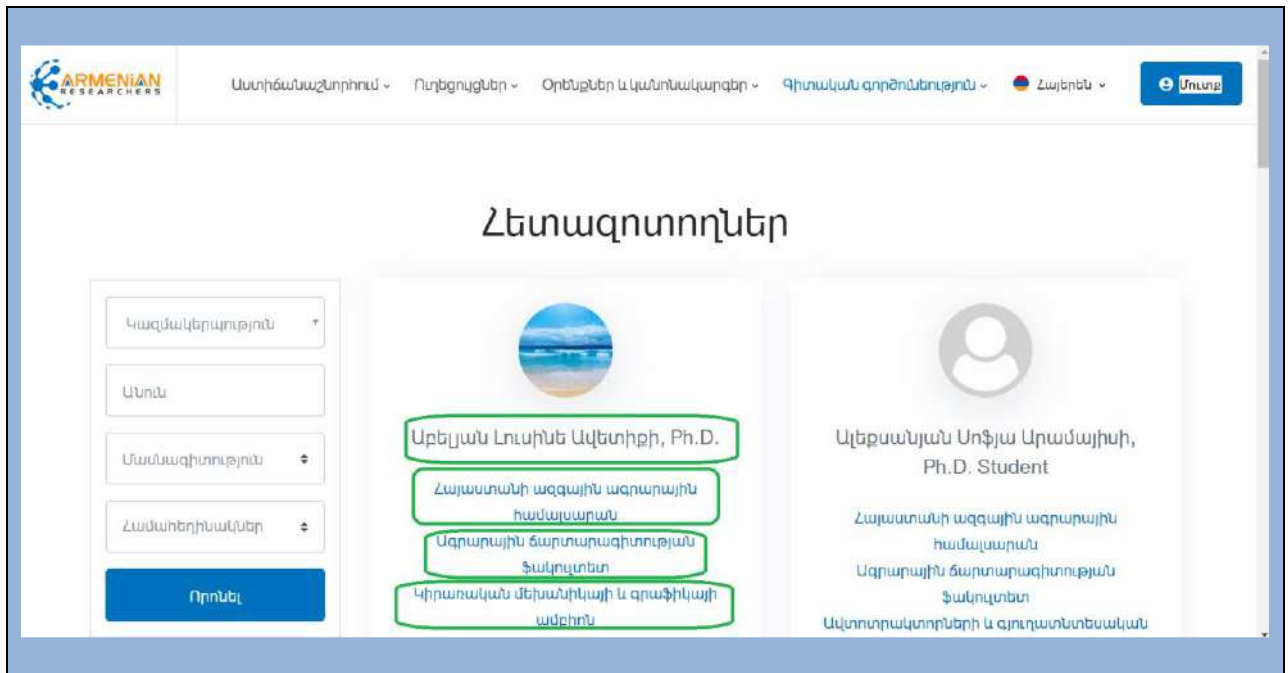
ARMENIAN RESEARCHERS

Աստիճանաշնորհում ⌄ Ուղեցույցներ ⌄ Օրենքներ և կանոնակարգեր ⌄ Գիտական գործունեություն ⌄ Հայերեն ⌄ Մուտք

Հետազոտողներ

Կազմակերպություն

Անուն

Մասնագիտություն

Համաեղինակներ

Որոնել

Աբելյան Լուսինե Ավետիքի, Ph.D.

Հայաստանի ազգային ագրարային համալսարան

Ագրարային ճարտարագիտության ֆակուլտետ

Կիրառական մեխանիկայի և գրաֆիկայի ամբիոն

Ալեքսանյան Սոֆյա Արամայիսի, Ph.D. Student

Հայաստանի ազգային ագրարային համալսարան

Ագրարային ճարտարագիտության ֆակուլտետ

Ավտոտրակտորների և գյուղատնտեսական